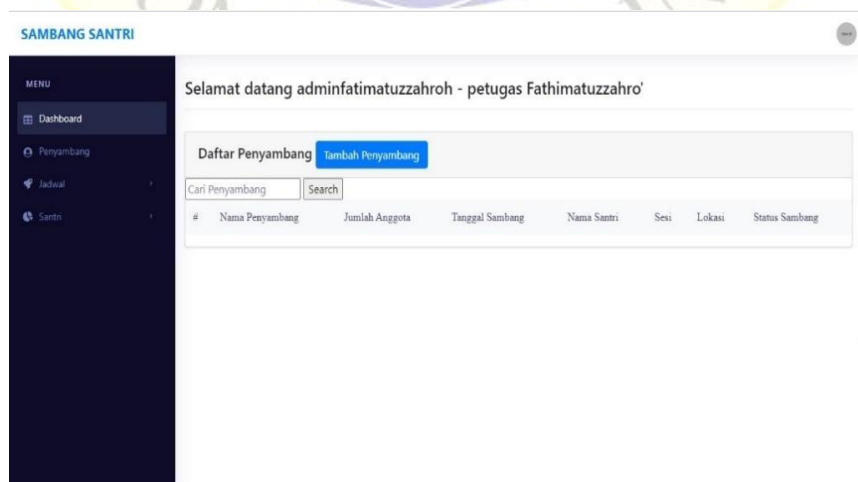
SAMBANG SANTRI

MENU

Dashboard

Penyambang

Jadwal

Santri

Selamat datang adminfatimatuzzahroh - petugas Fathimatuzzahro'

Daftar Penyambang Tambah Penyambang

Cari Penyambang Search

| # | Nama Penyambang | Jumlah Anggota | Tanggal Sambang | Nama Santri | Sesi | Lokasi | Status Sambang |
|---|---|---|---|---|---|---|---|